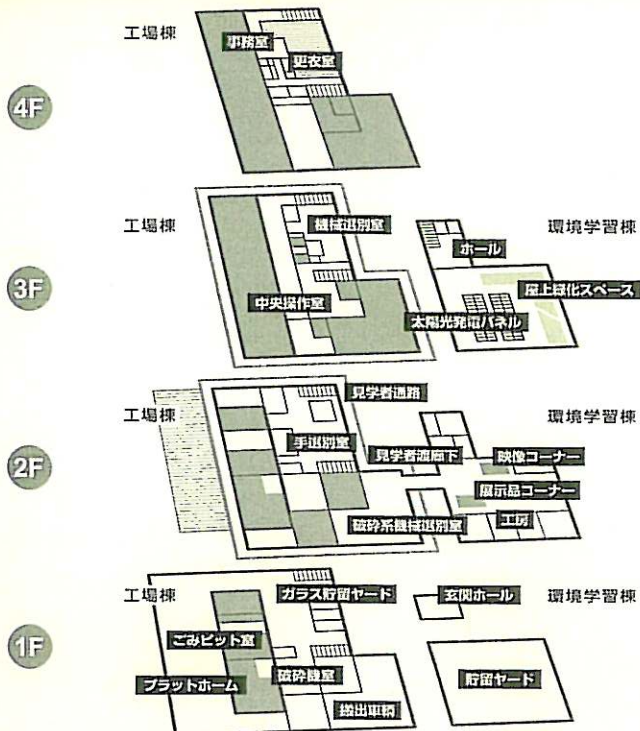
4F
工場棟
事務室
更衣室

3F
工場棟
機械選別室
中央操作室
環境学習棟
ホール
屋上緑化スペース
太陽光発電パネル

2F
工場棟
見学者通路
手選別室
見学者渡廊下
環境学習棟
映像コーナー
展示品コーナー
破砕系機械選別室
工房

1F
工場棟
ガラス貯留ヤード
ごみピット室
プラットホーム
破砕機室
搬出車柄
玄関ホール
環境学習棟
貯留ヤード